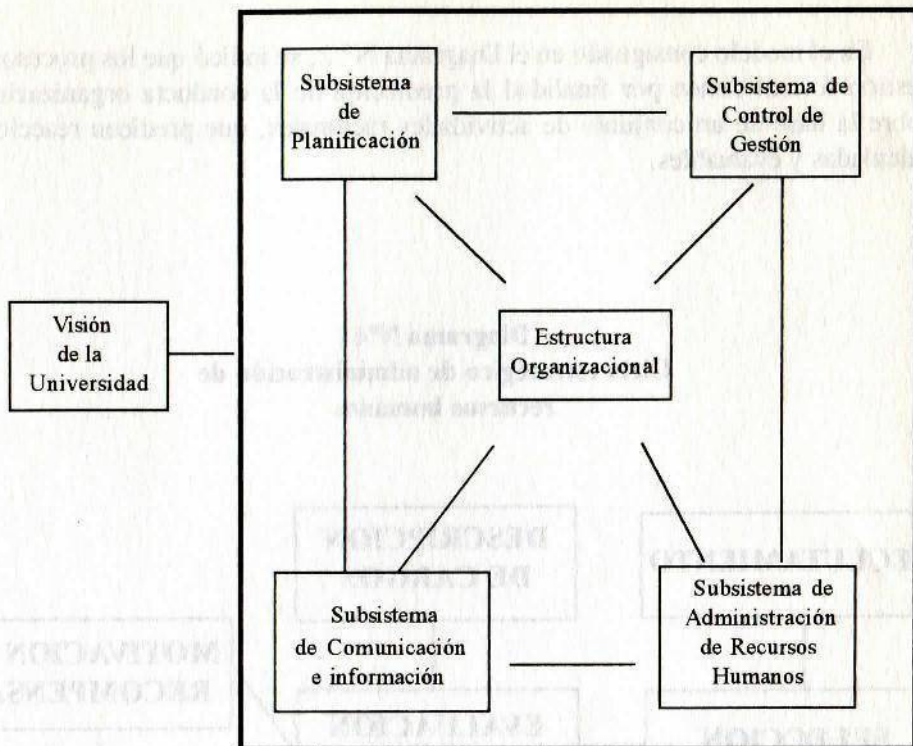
Subsistema de Planificación

Subsistema de Control de Gestión

Visión de la Universidad

Estructura Organizacional

Subsistema de Comunicación e información

Subsistema de Administración de Recursos Humanos